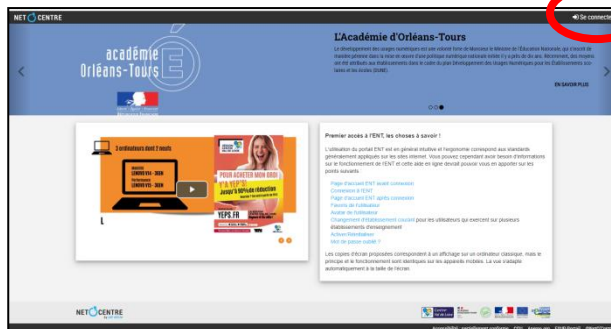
NET CENTRE

Se connecter

académie
Orléans-Tours

L'Académie d'Orléans-Tours

Le développement des usages numériques est une volonté forte du Ministère de l'Éducation Nationale, qui s'engage de manière générale dans la mise en œuvre d'une politique numérique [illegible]. Récemment, des moyens ont été attribués aux établissements dans le cadre du plan de développement des usages numériques pour les établissements scolaires et les écoles (EIUME).

EN SAVOIR PLUS

3 ordinateurs dont 2 neufs

LUNDI 9 H - 20 H
LUNDI 9 H - 20 H

POUR ACHETER MON ORDI
J'Y VAIS!
Jusqu'à 90% de réduction

YEPS.FR

Premier accès à l'ENT, les choses à savoir !

L'utilisation du portail ENT est en général intuitive et l'ergonomie correspond aux standards généralement appliqués sur les sites internet. Vous pouvez cependant avoir besoin d'informations sur le fonctionnement de l'ENT et cette aide en ligne devrait pouvoir vous en apporter sur les points suivants.

Page d'accueil ENT avant connexion
Connexion à l'ENT
Page d'accueil ENT après connexion
Favoris de l'utilisateur
Avatar de l'utilisateur
Changement d'établissement courant pour les utilisateurs qui exercent sur plusieurs établissements d'enseignement
Action Notification
Mot de passe oublié ?

Les copies d'écran proposées correspondent à un affichage sur un ordinateur classique, mais le principe et le fonctionnement sont identiques sur les appareils mobiles. La vue s'adapte automatiquement à la taille de l'écran.

NET CENTRE

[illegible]